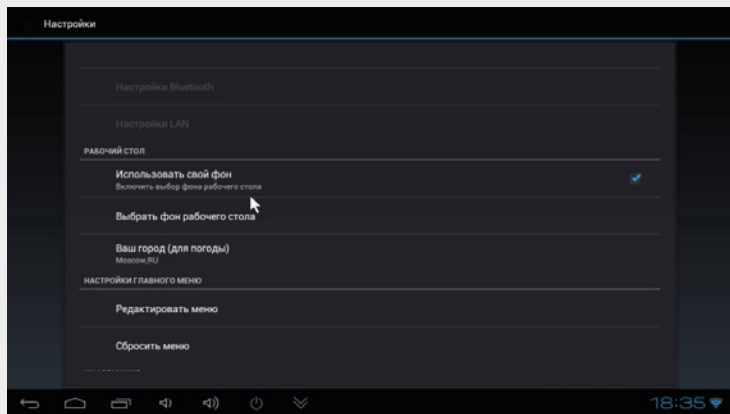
Настройки

Настройки Bluetooth

Настройки LAN

РАБОЧИЙ СТОЛ

Использовать свой фон
Включить выбор фона рабочего стола

Выбрать фон рабочего стола

Ваш город (для погоды)
Moscow,RU

НАСТРОЙКИ ГЛАВНОГО МЕНЮ

Редактировать меню

Сбросить меню

18:35